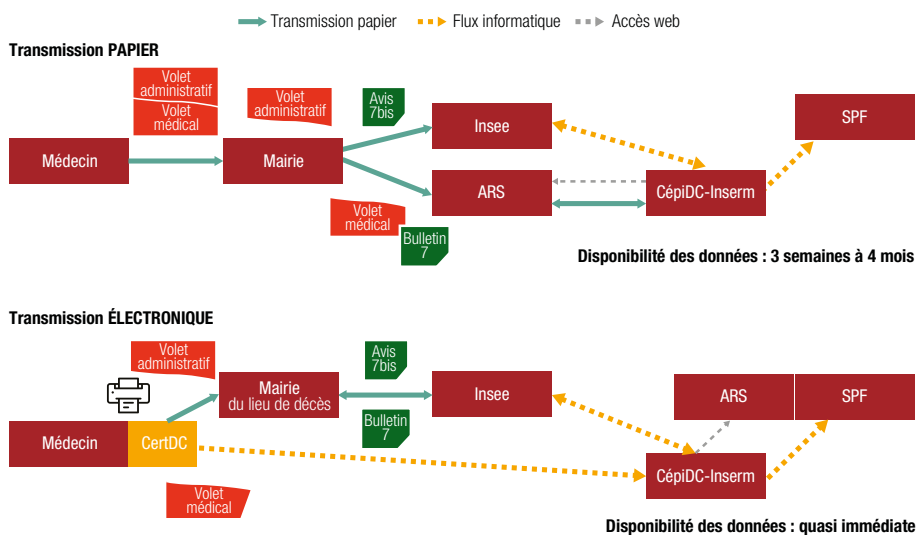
Transmission papier   Flux informatique   Accès web

Transmission PAPIER

Volet administratif
Volet médical
Médecin
Volet administratif
Mairie
Avis 7bis
Insee
SPF
ARS
CépiDC-Inserm
Volet médical
Bulletin 7

Disponibilité des données : 3 semaines à 4 mois

Transmission ÉLECTRONIQUE

Volet administratif
Mairie du lieu de décès
Avis 7bis
Insee
ARS
SPF
Médecin
CertDC
Bulletin 7
CépiDC-Inserm
Volet médical

Disponibilité des données : quasi immédiate